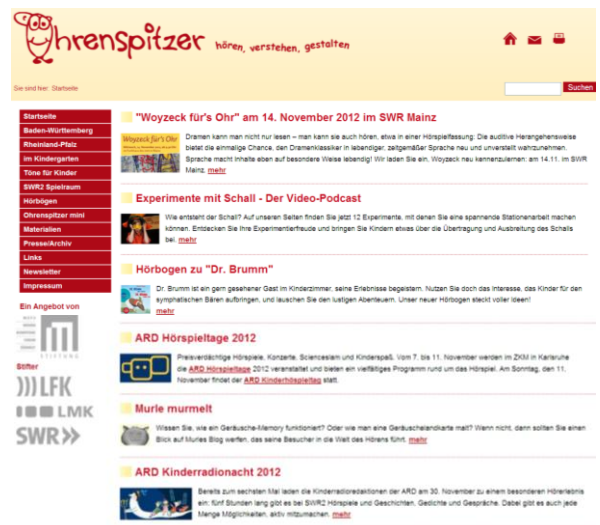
Ohrenspitzer hören, verstehen, gestalten

Sie sind hier: Startseite

Suchen

Startseite
Baden-Württemberg
Rheinland-Pfalz
im Kindergarten
Töne für Kinder
SWR2 Spielraum
Hörbogen
Ohrenspitzer mini
Materialien
Presse/Archiv
Links
Newsletter
Impressum

Ein Angebot von
STIFTUNG
Stifter
LFK
LMK
SWR

"Woyzeck für's Ohr" am 14. November 2012 im SWR Mainz

Woyzeck für's Ohr

Dramen kann man nicht nur lesen – man kann sie auch hören, etwa in einer Hörspielfassung: Die auditive Herangehensweise bietet die einmalige Chance, den Dramenklassiker in lebendiger, zeitgemäßer Sprache neu und unverstellt wahrzunehmen. Sprache macht Inhalte eben auf besondere Weise lebendig! Wir laden Sie ein, Woyzeck neu kennenzulernen: am 14.11. im SWR Mainz. mehr

Experimente mit Schall - Der Video-Podcast

Wie entsteht der Schall? Auf unseren Seiten finden Sie jetzt 12 Experimente, mit denen Sie eine spannende Stationenarbeit machen können. Entdecken Sie Ihre Experimentierfreude und bringen Sie Kindern etwas über die Übertragung und Ausbreitung des Schalls bei. mehr

Hörbogen zu "Dr. Brumm"

Dr. Brumm ist ein gern gesehener Gast im Kinderzimmer, seine Erlebnisse begeistern. Nutzen Sie doch das Interesse, das Kinder für den symphatischen Bären aufbringen, und lauschen Sie den lustigen Abenteuern. Unser neuer Hörbogen steckt voller Ideen! mehr

ARD Hörspieltage 2012

Preisverdächtige Hörspiele, Konzerte, Scienceslam und Kinderspaß. Vom 7. bis 11. November werden im ZKM in Karlsruhe die ARD Hörspieltage 2012 veranstaltet und bieten ein vielfältiges Programm rund um das Hörspiel. Am Sonntag, den 11. November findet der ARD Kinderhörspieltag statt.

Murle murmelt

Wissen Sie, wie ein Geräusche-Memory funktioniert? Oder wie man eine Geräuschelandkarte malt? Wenn nicht, dann sollten Sie einen Blick auf Murles Blog werfen, das seine Besucher in die Welt des Hörens führt. mehr

ARD Kinderradionacht 2012

Bereits zum sechsten Mal laden die Kinderradioredaktionen der ARD am 30. November zu einem besonderen Hörerlebnis ein: fünf Stunden lang gibt es bei SWR2 Hörspiele und Geschichten, Gedichte und Gespräche. Dabei gibt es auch jede Menge Möglichkeiten, aktiv mitzumachen. mehr